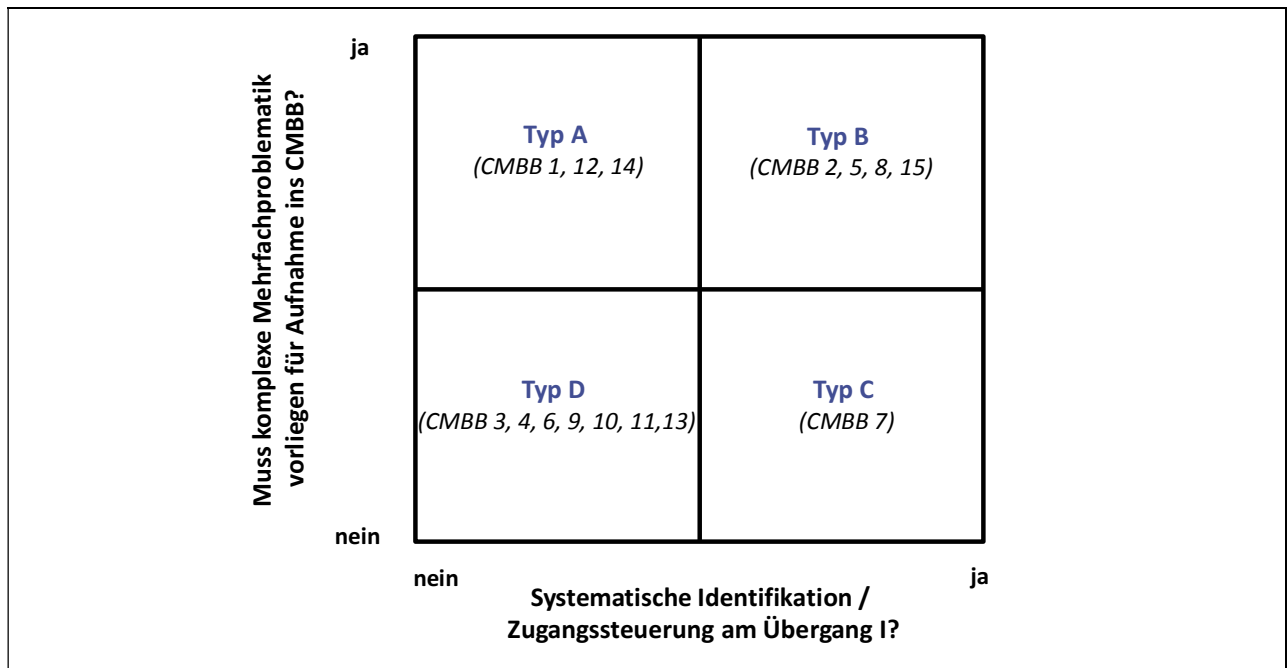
Muss komplexe Mehrfachproblematik vorliegen für Aufnahme ins CMBB?

ja

nein

Typ A
(CMBB 1, 12, 14)

Typ B
(CMBB 2, 5, 8, 15)

Typ D
(CMBB 3, 4, 6, 9, 10, 11,13)

Typ C
(CMBB 7)

nein

ja

Systematische Identifikation / Zugangssteuerung am Übergang I?